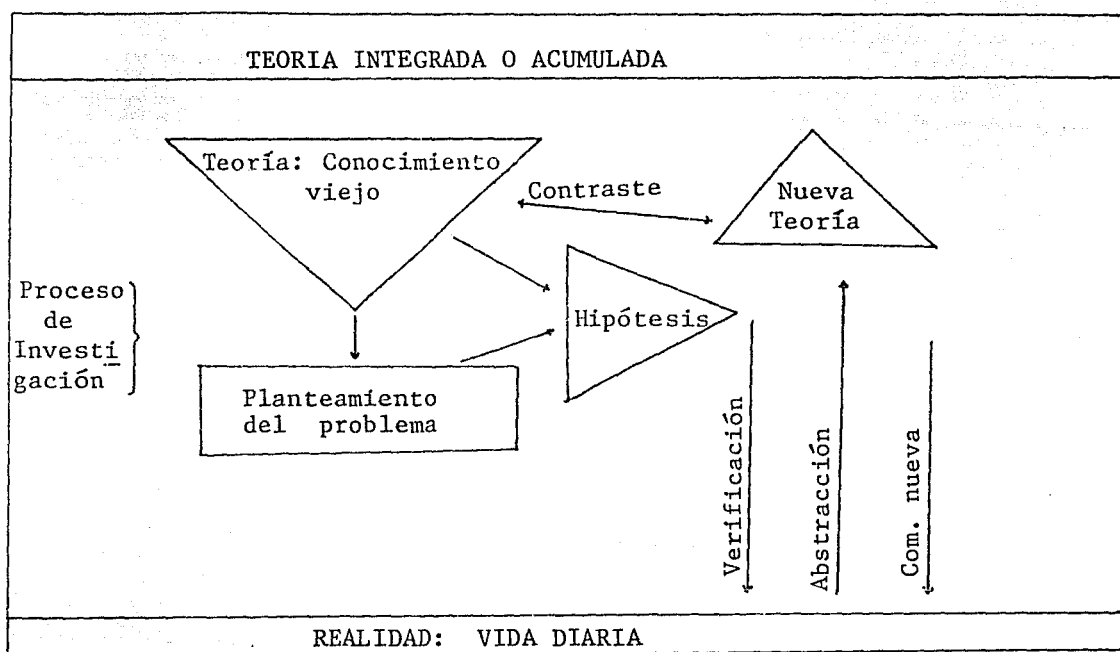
TEORIA INTEGRADA O ACUMULADA

Teoría: Conocimiento viejo

Contraste

Nueva Teoría

Proceso de Investigación

Hipótesis

Planteamiento del problema

Verificación

Abstracción

Com. nueva

REALIDAD: VIDA DIARIA